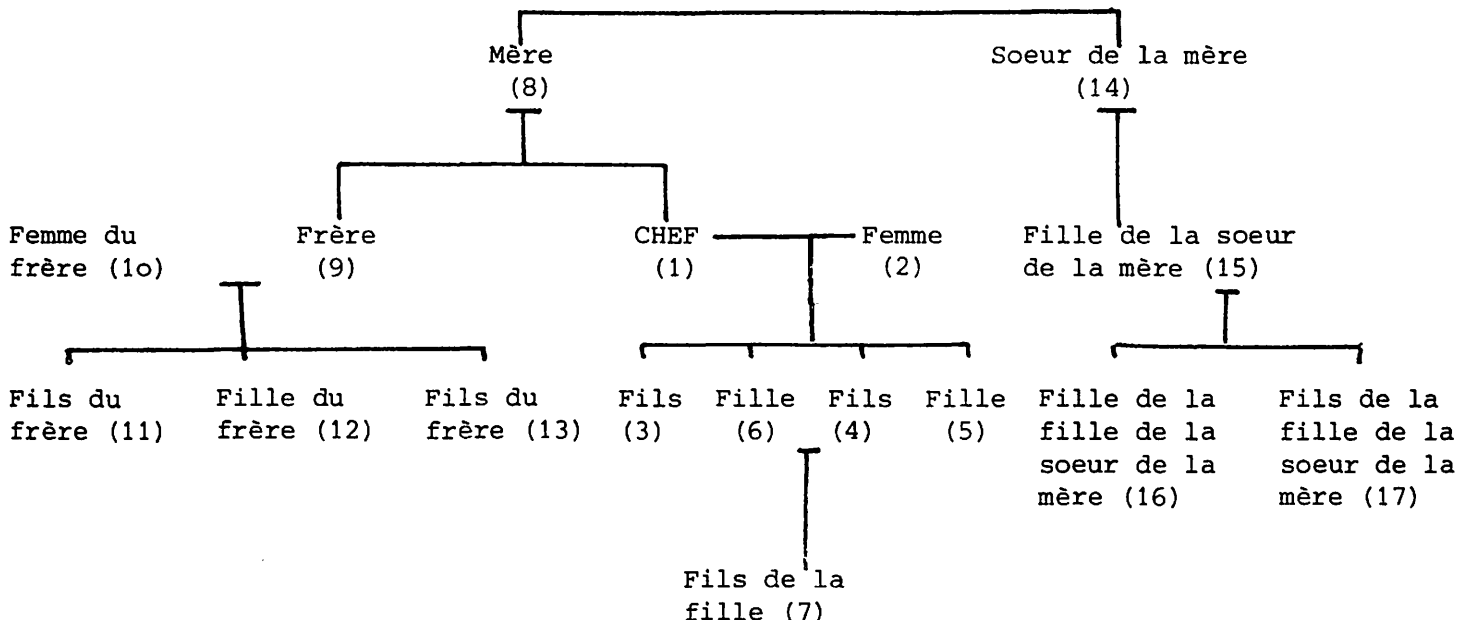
Mère
(8)

Soeur de la mère
(14)

Femme du frère (1o)

Frère
(9)

CHEF
(1)

Femme
(2)

Fille de la soeur de la mère (15)

Fils du frère (11)

Fille du frère (12)

Fils du frère (13)

Fils
(3)

Fille
(6)

Fils
(4)

Fille
(5)

Fille de la fille de la soeur de la mère (16)

Fils de la fille de la soeur de la mère (17)

Fils de la fille (7)